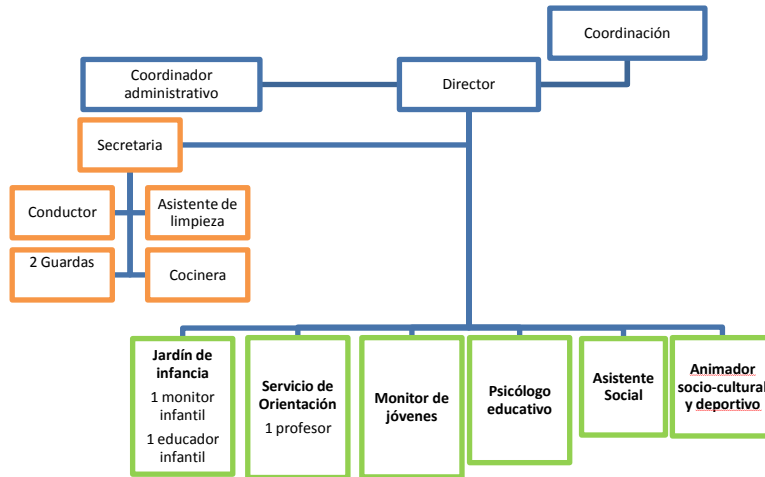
Coordinación

Coordinador administrativo

Director

Secretaria

Conductor

Asistente de limpieza

2 Guardas

Cocinera

Jardín de infancia
1 monitor infantil
1 educador infantil

Servicio de Orientación
1 profesor

Monitor de jóvenes

Psicólogo educativo

Asistente Social

Animador socio-cultural y deportivo